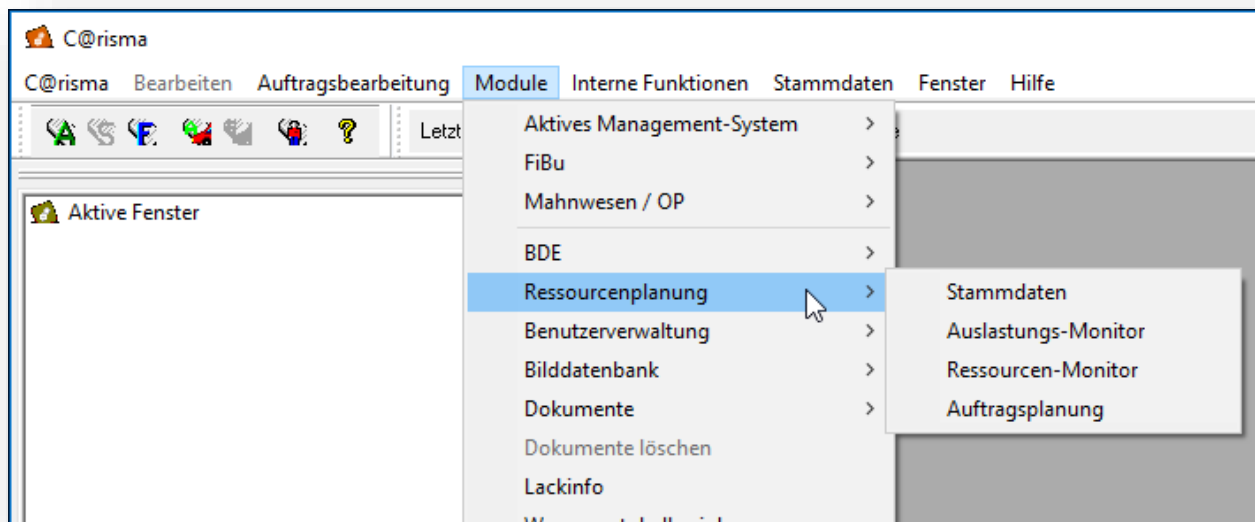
C@risma

C@risma Bearbeiten Auftragsbearbeitung Module Interne Funktionen Stammdaten Fenster Hilfe

Letzt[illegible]

Aktive Fenster

Aktives Management-System >
FiBu >
Mahnwesen / OP >
BDE >
Ressourcenplanung >
Benutzerverwaltung >
Bilddatenbank >
Dokumente >
Dokumente löschen
Lackinfo
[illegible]

Stammdaten
Auslastungs-Monitor
Ressourcen-Monitor
Auftragsplanung